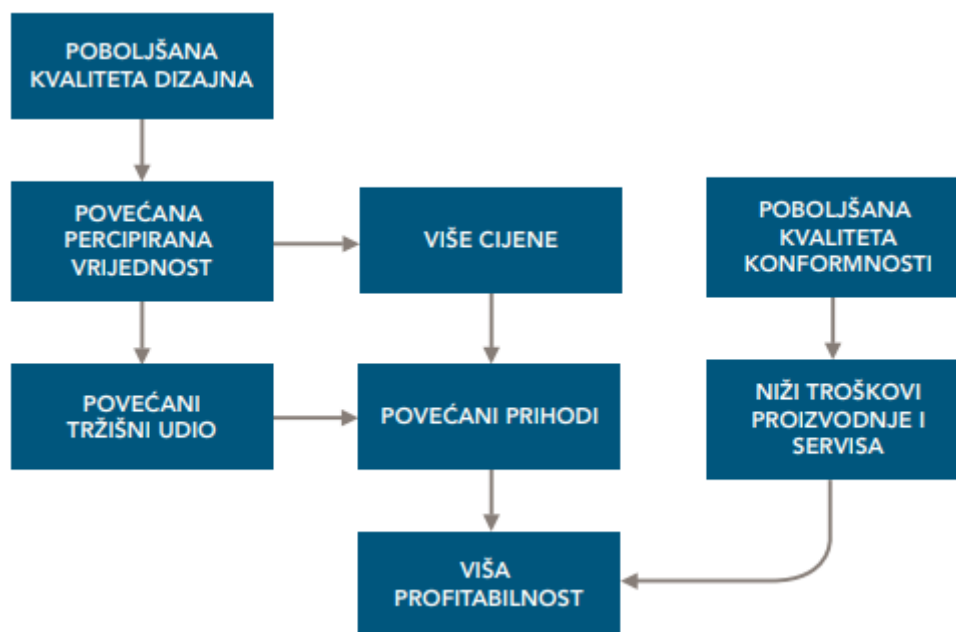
POBOLJŠANA KVALITETA DIZAJNA

POVEĆANA PERCIPIRANA VRIJEDNOST

VIŠE CIJENE

POBOLJŠANA KVALITETA KONFORMNOSTI

POVEĆANI TRŽIŠNI UDIO

POVEĆANI PRIHODI

NIŽI TROŠKOVI PROIZVODNJE I SERVISA

VIŠA PROFITABILNOST